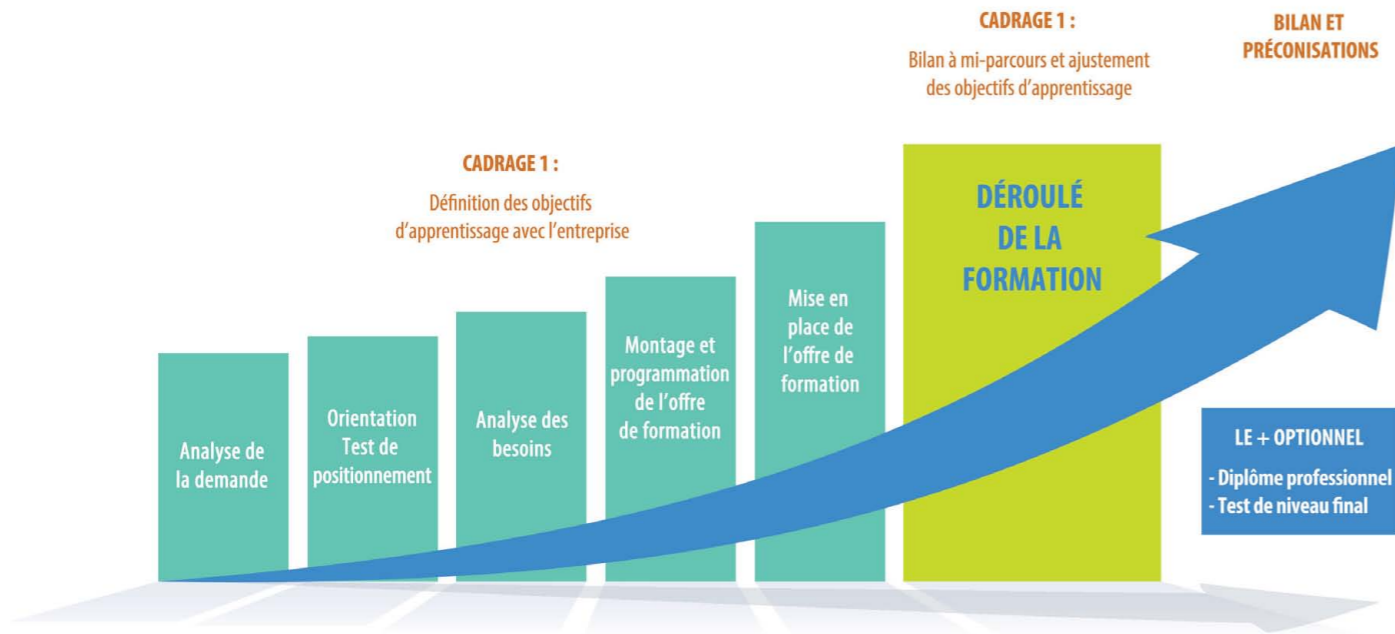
CADRAGE 1 :

Définition des objectifs d'apprentissage avec l'entreprise

CADRAGE 1 :

Bilan à mi-parcours et ajustement des objectifs d'apprentissage

BILAN ET PRÉCONISATIONS

Analyse de la demande

Orientation Test de positionnement

Analyse des besoins

Montage et programmation de l'offre de formation

Mise en place de l'offre de formation

DÉROULÉ DE LA FORMATION

LE + OPTIONNEL

- Diplôme professionnel
- Test de niveau final